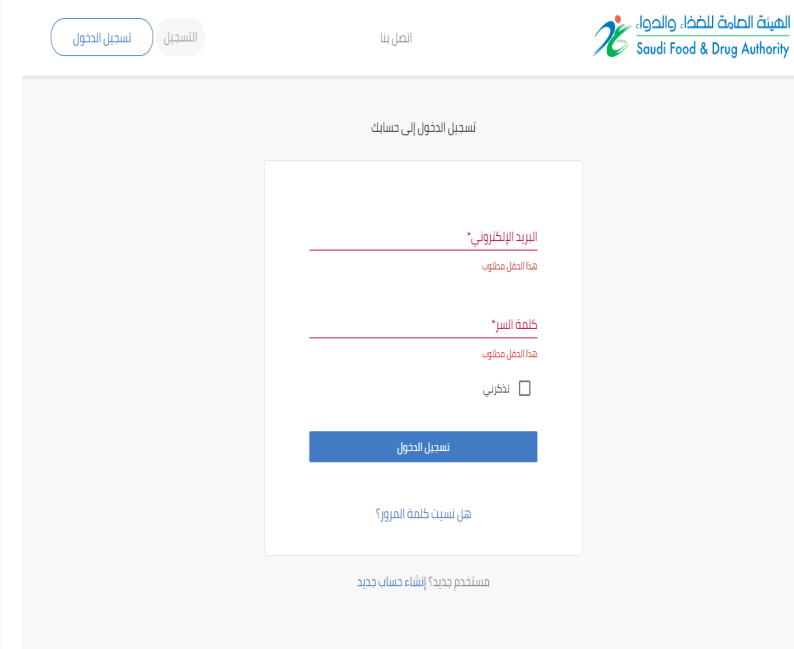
الهيئة العامة للغذاء والدواء
Saudi Food & Drug Authority

اتصل بنا

التسجيل

تسجيل الدخول

تسجيل الدخول إلى حسابك

البريد الإلكتروني*

هذا الحقل مطلوب

كلمة السر*

هذا الحقل مطلوب

تذكرني

تسجيل الدخول

هل نسيت كلمة المرور؟

مستخدم جديد؟ إنشاء حساب جديد